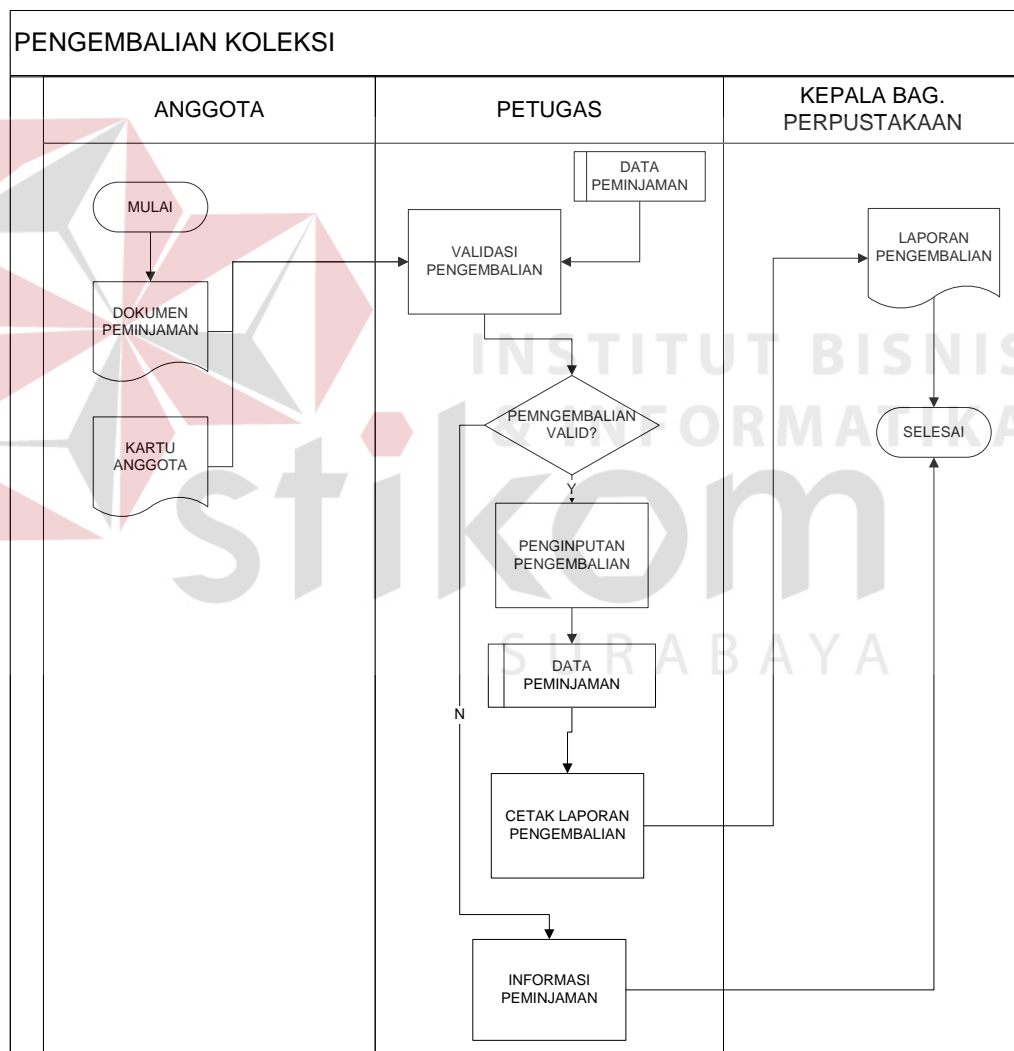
PENGEMBALIAN KOLEKSI

ANGGOTA

PETUGAS

KEPALA BAG. PERPUSTAKAAN

MULAI

DOKUMEN PEMINJAMAN

KARTU ANGGOTA

DATA PEMINJAMAN

VALIDASI PENGEMBALIAN

PEMNGEMBALIAN VALID?

Y

N

PENGINPUTAN PENGEMBALIAN

DATA PEMINJAMAN

CETAK LAPORAN PENGEMBALIAN

INFORMASI PEMINJAMAN

LAPORAN PENGEMBALIAN

SELESAI

INSTITUT BISNIS & INFORMATIKA

stikom

SURABAYA